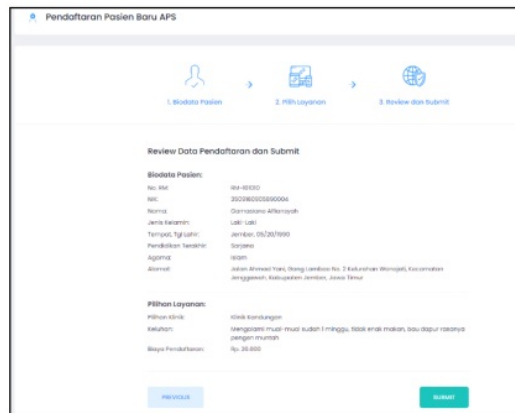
Pendaftaran Pasien Baru APS

1. Biodata Pasien

2. Pilih Layanan

3. Review dan Submit

Review Data Pendaftaran dan Submit

Biodata Pasien:

| | |
|---|---|
| No. RM: | RM-10330 |
| NIK: | 3509160505690006 |
| Nama: | Damastono Affarsyah |
| Jenis Kelamin: | Laki-Laki |
| Tempat, Tgl Lahir: | Jember, 05/20/1990 |
| Pendidikan Terakhir: | Sarjana |
| Agama: | Islam |
| Alamat: | Jalan Ahmad Yani, Gang Landbos No. 2 Kelurahan Wonojati, Kecamatan Jenggawah, Kabupaten Jember, Jawa Timur |

Pilihan Layanan:

| | |
|---|---|
| Pilihan Klinik: | Klinik Kandungan |
| Keluhan: | Mengalami mual-mual sudah 1 minggu, tidak enak makan, bau dapur rasanya pengen muntah |
| Biaya Pendaftaran: | Rp. 35.000 |

PREVIOUS

SUBMIT